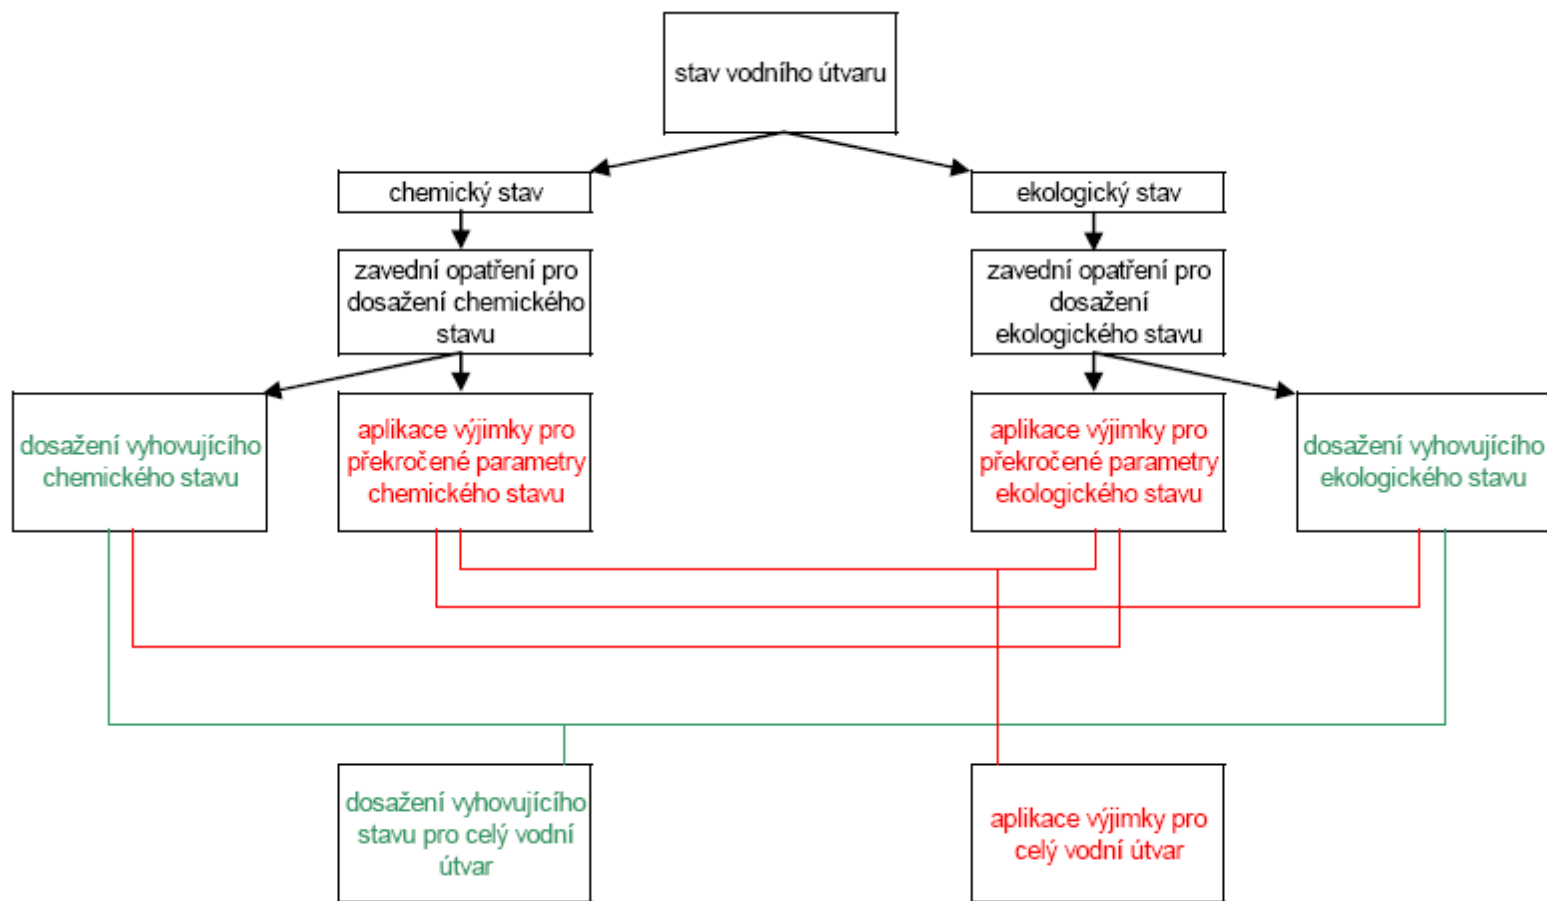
stav vodního útvaru

chemický stav

ekologický stav

zavední opatření pro dosažení chemického stavu

zavední opatření pro dosažení ekologického stavu

dosažení vyhovujícího chemického stavu

aplikace výjimky pro překročené parametry chemického stavu

aplikace výjimky pro překročené parametry ekologického stavu

dosažení vyhovujícího ekologického stavu

dosažení vyhovujícího stavu pro celý vodní útvar

aplikace výjimky pro celý vodní útvar